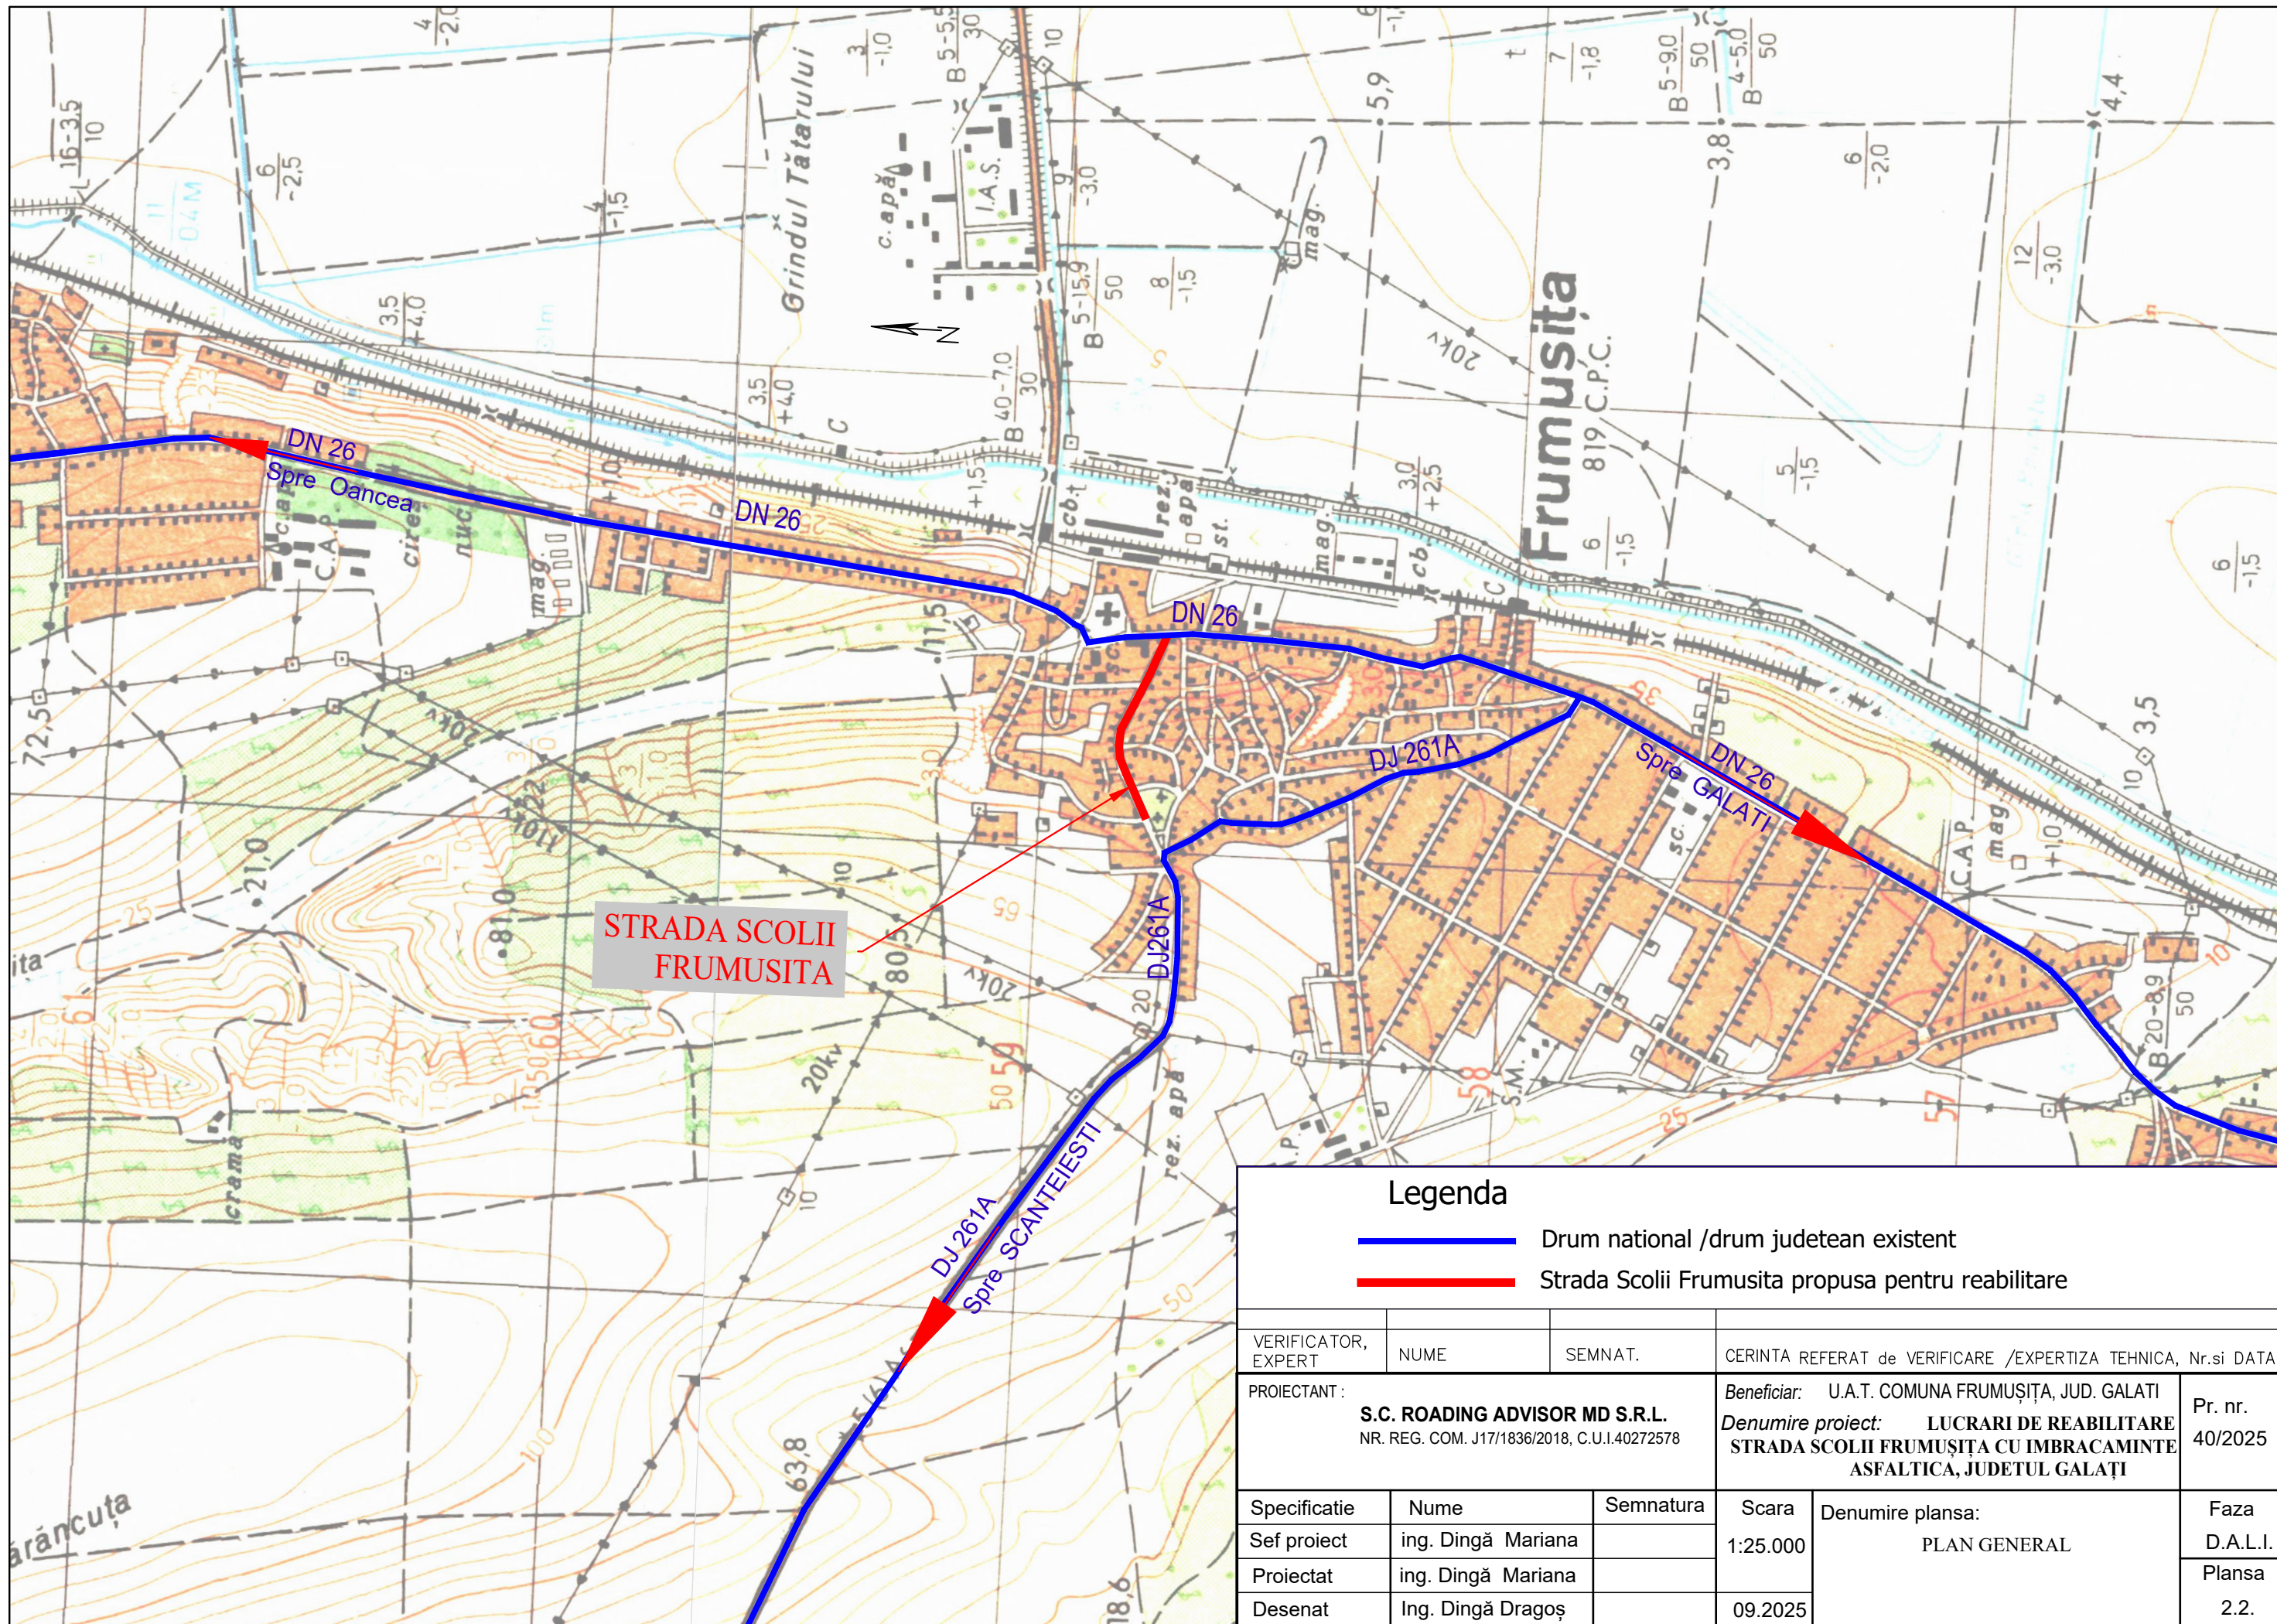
DN 26
Spre Oancea
DN 26
DN 26
DJ 261A
Spre GALATI
DN 26
DJ261A
DJ 261A
Spre SCANTEIESTI
Frumusita
819 C.P.C.
Grindul Tătarului
STRADA SCOLII FRUMUSITA

Legenda
Drum national /drum judetean existent
Strada Scolii Frumusita propusa pentru reabilitare

| VERIFICATOR, EXPERT | NUME | SEMNAT. | CERINTA REFERAT de VERIFICARE /EXPERTIZA TEHNICA, Nr.si DATA |
|---|---|---|---|

PROIECTANT : S.C. ROADING ADVISOR MD S.R.L. NR. REG. COM. J17/1836/2018, C.U.I.40272578

Beneficiar: U.A.T. COMUNA FRUMUȘIȚA, JUD. GALATI
Denumire proiect: LUCRARI DE REABILITARE STRADA SCOLII FRUMUȘIȚA CU IMBRACAMINTE ASFALTICA, JUDETUL GALAȚI
Pr. nr. 40/2025

| Specificatie | Nume | Semnatura | Scara | Denumire plansa: | Faza |
|---|---|---|---|---|---|
| Sef proiect | ing. Dingă Mariana | | 1:25.000 | PLAN GENERAL | D.A.L.I. |
| Proiectat | ing. Dingă Mariana | | | | Plansa |
| Desenat | Ing. Dingă Dragoș | | 09.2025 | | 2.2. |